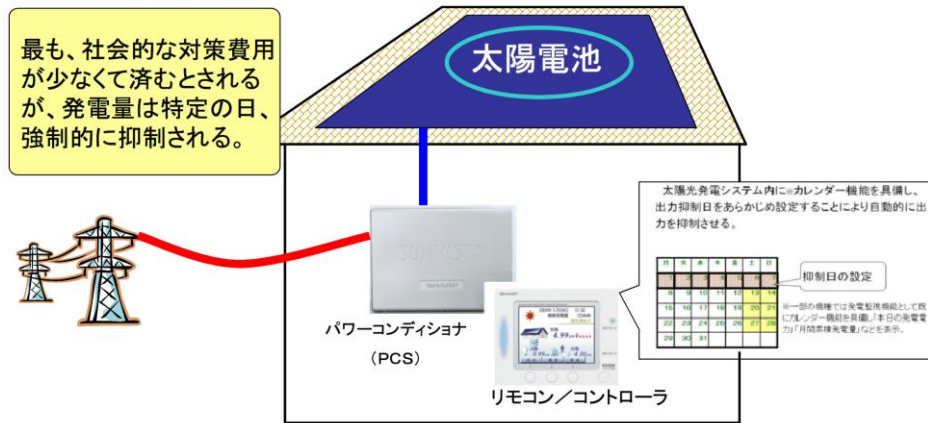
最も、社会的な対策費用が少なくて済むとされるが、発電量は特定の日、強制的に抑制される。

太陽電池

太陽光発電システム内にカレンダー機能を具備し、出力抑制日をあらかじめ設定することにより自動的に出力を抑制させる。

| 月 | 火 | 水 | 木 | 金 | 土 | 日 |
|---|---|---|---|---|---|---|
| | | | | | | |
| 8 | 9 | 10 | 11 | 12 | 13 | 14 |
| 15 | 16 | 17 | 18 | 19 | 20 | 21 |
| 22 | 23 | 24 | 25 | 26 | 27 | 28 |
| 29 | 30 | 31 | | | | |

抑制日の設定

※一部の機種では発電監視機能として既にカレンダー機能を具備。「本日の発電電力」「月間累積発電量」などを表示。

SUNVISTA
SHARP

パワーコンディショナ
（PCS）

SHARP

リモコン／コントローラ